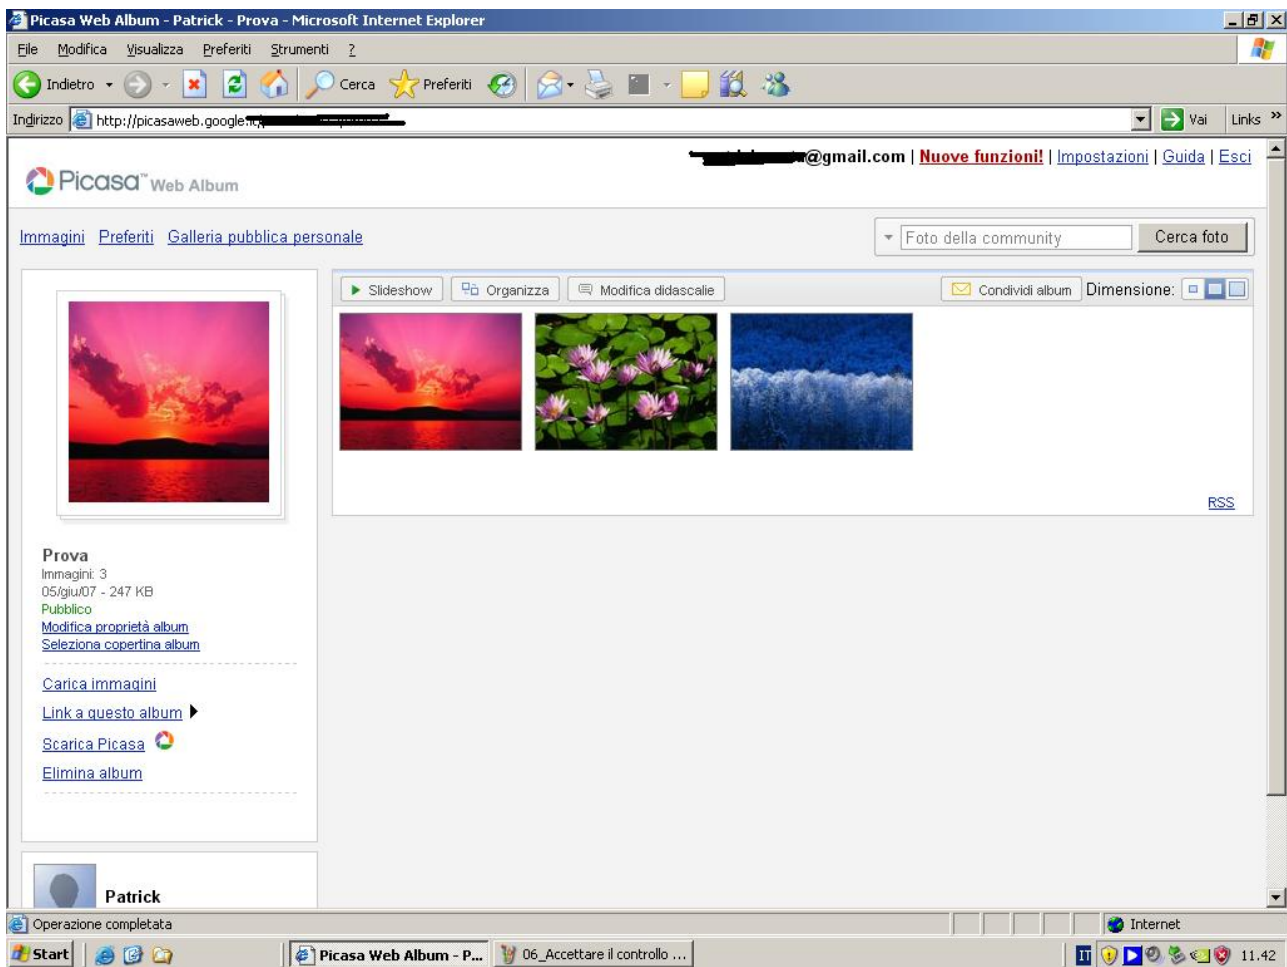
Picasa Web Album - Patrick - Prova - Microsoft Internet Explorer

File Modifica Visualizza Preferiti Strumenti ?

Indietro Cerca Preferiti

Indirizzo http://picasaweb.google.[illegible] Vai Links »

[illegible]@gmail.com | Nuove funzioni! | Impostazioni | Guida | Esci

Picasa™ Web Album

Immagini Preferiti Galleria pubblica personale

Foto della community Cerca foto

Slideshow Organizza Modifica didascalie Condividi album Dimensione:

RSS

Prova
Immagini: 3
05/giu/07 - 247 KB
Pubblico
Modifica proprietà album
Seleziona copertina album

Carica immagini
Link a questo album
Scarica Picasa
Elimina album

Patrick

Operazione completata Internet

Start Picasa Web Album - P... 06_Accettare il controllo ... IT 11.42